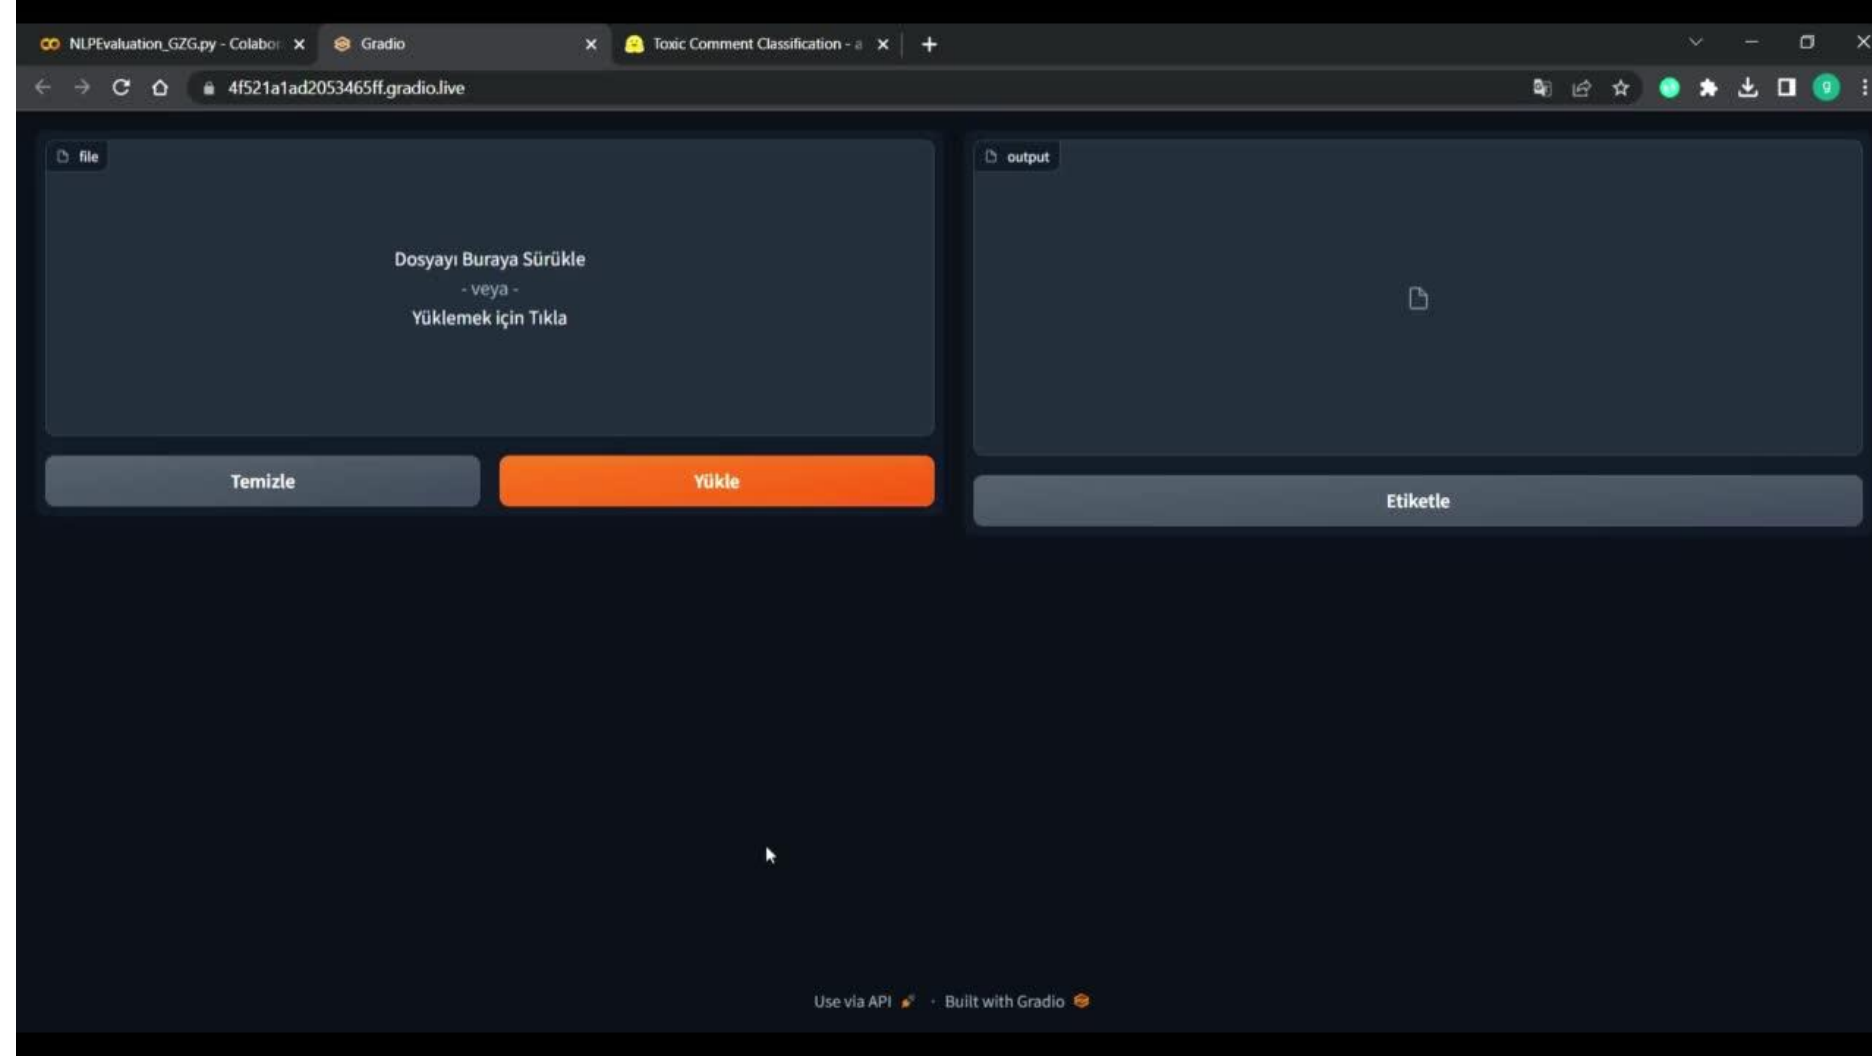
NLPEvaluation_GZG.py - Colabor
Gradio
Toxic Comment Classification - a

4f521a1ad2053465ff.gradio.live

file

Dosyayı Buraya Sürükle
- veya -
Yüklemek için Tıkla

Temizle
Yükle

output

Etiketle

Use via API · Built with Gradio